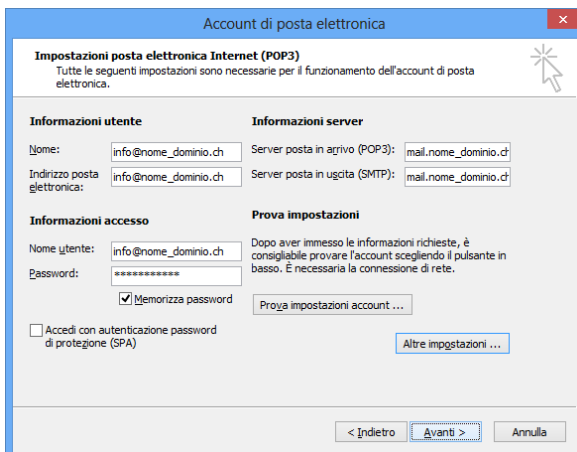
Account di posta elettronica

Impostazioni posta elettronica Internet (POP3)
Tutte le seguenti impostazioni sono necessarie per il funzionamento dell'account di posta elettronica.

Informazioni utente

Nome: info@nome_dominio.ch

Indirizzo posta elettronica: info@nome_dominio.ch

Informazioni accesso

Nome utente: info@nome_dominio.ch

Password: ***********

Memorizza password

Accedi con autenticazione password di protezione (SPA)

Informazioni server

Server posta in arrivo (POP3): mail.nome_dominio.ch

Server posta in uscita (SMTP): mail.nome_dominio.ch

Prova impostazioni

Dopo aver immesso le informazioni richieste, è consigliabile provare l'account scegliendo il pulsante in basso. È necessaria la connessione di rete.

Prova impostazioni account ...

Altre impostazioni ...

< Indietro

Avanti >

Annulla